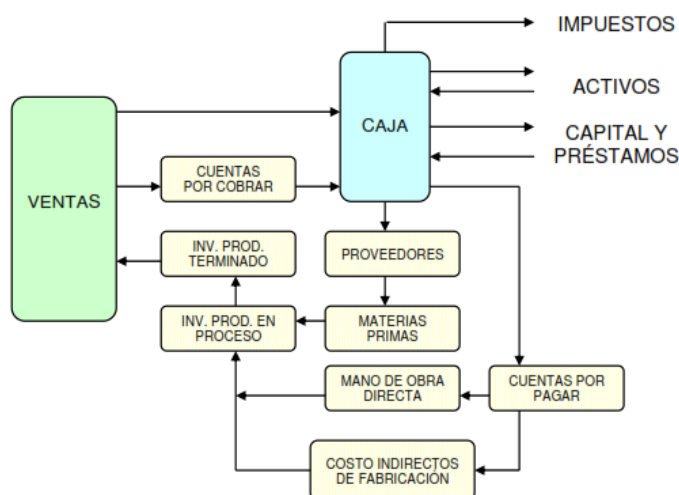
IMPUESTOS

ACTIVOS

CAPITAL Y PRÉSTAMOS

CAJA

VENTAS

CUENTAS POR COBRAR

INV. PROD. TERMINADO

PROVEEDORES

INV. PROD. EN PROCESO

MATERIAS PRIMAS

MANO DE OBRA DIRECTA

CUENTAS POR PAGAR

COSTO INDIRECTOS DE FABRICACION